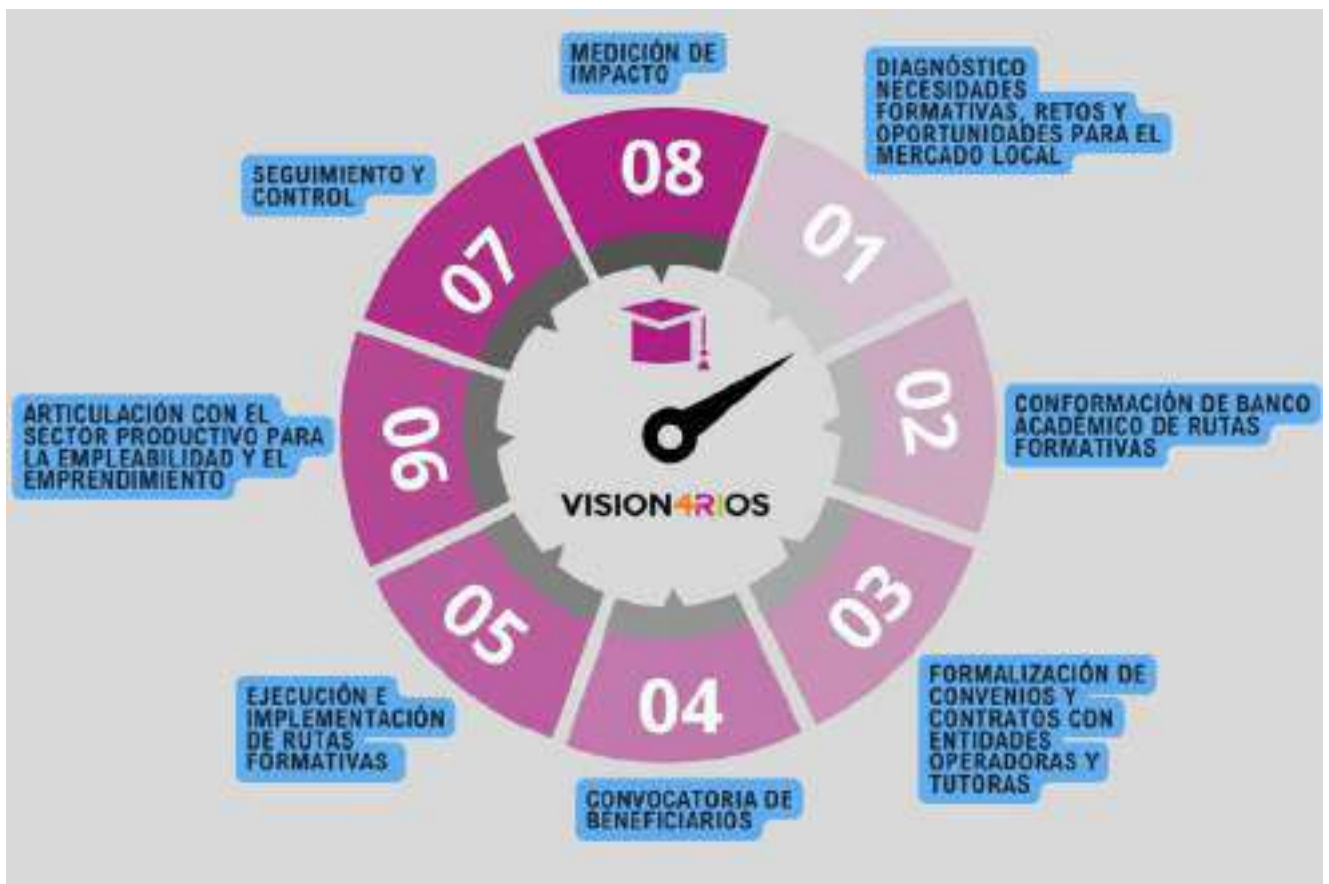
MEDICIÓN DE IMPACTO

08

DIAGNÓSTICO NECESIDADES FORMATIVAS, RETOS Y OPORTUNIDADES PARA EL MERCADO LOCAL

01

SEGUIMIENTO Y CONTROL

07

CONFORMACIÓN DE BANCO ACADÉMICO DE RUTAS FORMATIVAS

02

ARTICULACIÓN CON EL SECTOR PRODUCTIVO PARA LA EMPLEABILIDAD Y EL EMPRENDIMIENTO

06

VISION4RIOS

03

FORMALIZACIÓN DE CONVENIOS Y CONTRATOS CON ENTIDADES OPERADORAS Y TUTORAS

05

EJECUCIÓN E IMPLEMENTACIÓN DE RUTAS FORMATIVAS

04

CONVOCATORIA DE BENEFICIARIOS